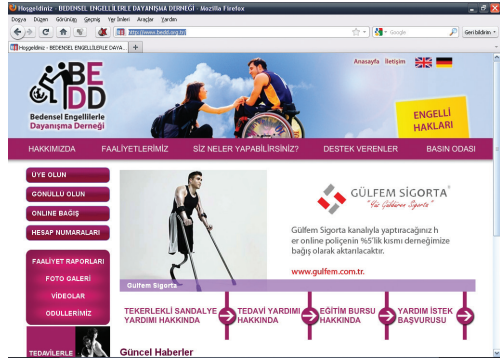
Hoşgeldiniz - BEDENSEL ENGELLİLERLE DAYANIŞMA DERNEĞİ - Mozilla Firefox

Dosya Düzen Görünüm Geçmiş Yer İmleri Araçlar Yardım

http://www.bedd.org.tr/

Google

Geri bildirim

Hoşgeldiniz - BEDENSEL ENGELLİLERLE DAYA...

BEDD

Bedensel Engellilerle Dayanışma Derneği

Anasayfa İletişim

ENGELLİ HAKLARI

HAKKIMIZDA FAALİYETLERİMİZ SİZ NELER YAPABİLİRSİNİZ? DESTEK VERENLER BASIN ODASI

ÜYE OLUN

GONULLU OLUN

ONLINE BAGIŞ

HESAP NUMARALARI

FAALİYET RAPORLARI

FOTO GALERİ

VİDEOLAR

ODULLERİMİZ

TEDAVİLERLE

GÜLFEM SİGORTA

"Siz Güldükçe Sigorta"

Gülfem Sigorta kanalıyla yaptıracağınız h er online poliçenin %5'lik kısmı derneğimize bağış olarak aktarılacaktır.

www.gulfem.com.tr.

Gulfem Sigorta

TEKERLEKLİ SANDALYE YARDIMI HAKKINDA

TEDAVİ YARDIMI HAKKINDA

EĞİTİM BURSU HAKKINDA

YARDIM İSTEK BAŞVURUSU

Güncel Haberler